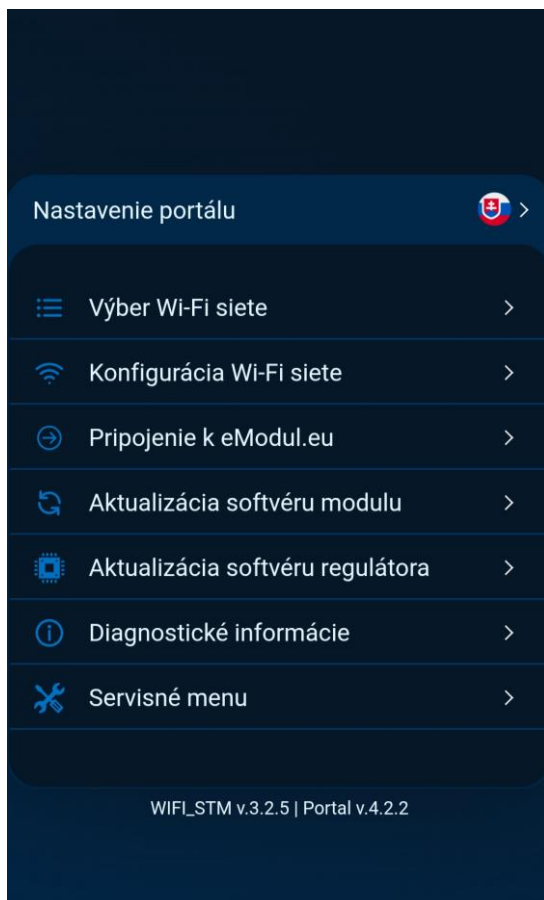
Nastavenie portálu

Výber Wi-Fi siete

Konfigurácia Wi-Fi siete

Pripojenie k eModul.eu

Aktualizácia softvéru modulu

Aktualizácia softvéru regulátora

Diagnostické informácie

Servisné menu

WIFI_STM v.3.2.5 | Portal v.4.2.2